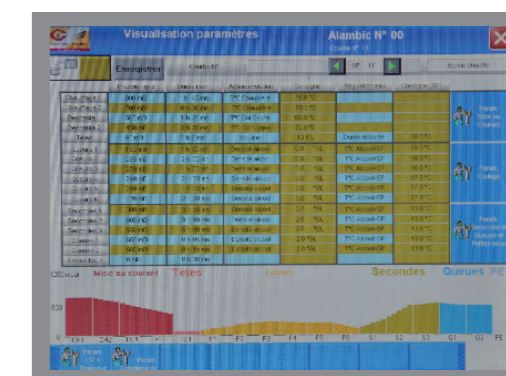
Visualisation paramètres

Alambic N° 00

Chauffe N° 1

Enregistrer

Chauffe N°

Mise au courant

Têtes

Coeurs

Secondes

Queues

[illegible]

Param. Mise au Courant

Param. Coulage

Param. Secondes Queues et Petites eaux

Param. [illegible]

Param. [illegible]

1200

620

0

Deuxième 1

Deuxième 2

Têtes

Coeurs 1

Seconde 1

Seconde 2

Seconde 3

Queue 1

Queue 2

Petites eaux

Dérivé alcool

T°C Alcool-SP

T°C Chaudière

Volume

Durée écoulée

PE